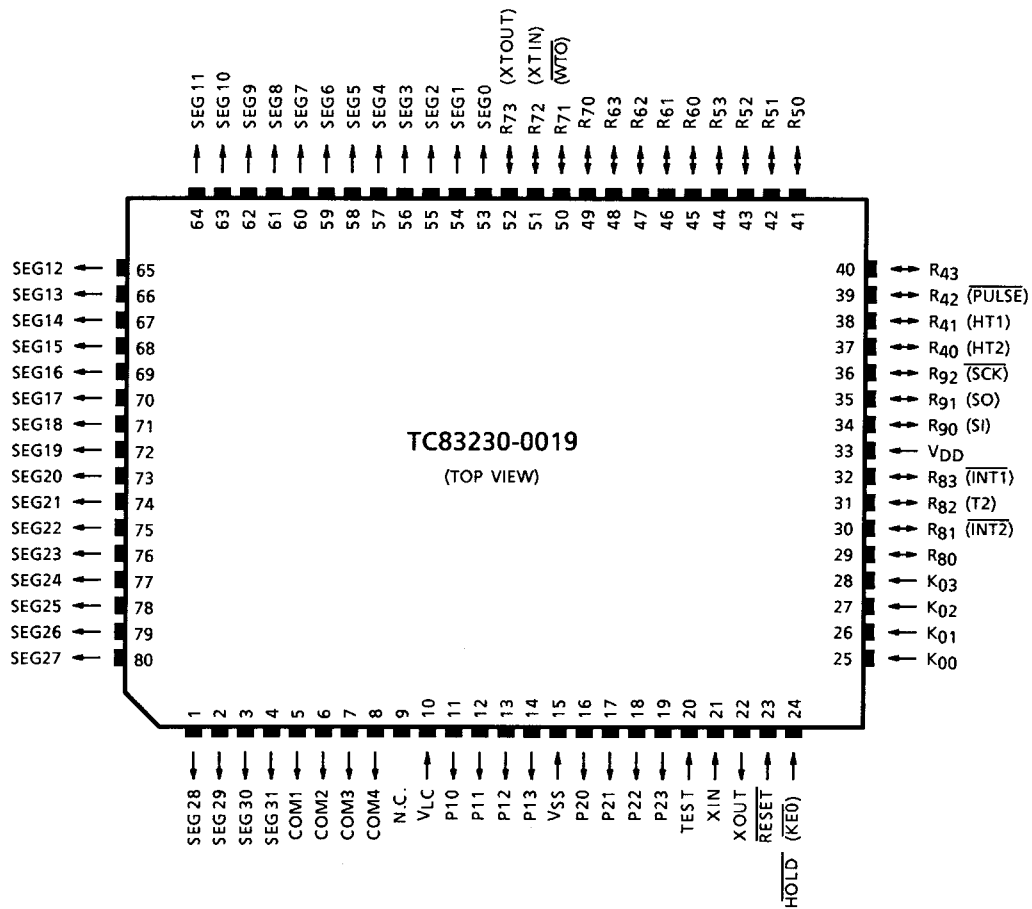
SEG11 SEG10 SEG9 SEG8 SEG7 SEG6 SEG5 SEG4 SEG3 SEG2 SEG1 SEG0 $R_{73}$ (XTOUT) $R_{72}$ (XTIN) $R_{71}$ $(\overline{WTO})$ $R_{70}$ $R_{63}$ $R_{62}$ $R_{61}$ $R_{60}$ $R_{53}$ $R_{52}$ $R_{51}$ $R_{50}$

64 63 62 61 60 59 58 57 56 55 54 53 52 51 50 49 48 47 46 45 44 43 42 41

SEG12 65
SEG13 66
SEG14 67
SEG15 68
SEG16 69
SEG17 70
SEG18 71
SEG19 72
SEG20 73
SEG21 74
SEG22 75
SEG23 76
SEG24 77
SEG25 78
SEG26 79
SEG27 80

40 $R_{43}$
39 $R_{42}$ $(\overline{PULSE})$
38 $R_{41}$ (HT1)
37 $R_{40}$ (HT2)
36 $R_{92}$ $(\overline{SCK})$
35 $R_{91}$ (SO)
34 $R_{90}$ (SI)
33 $V_{DD}$
32 $R_{83}$ $(\overline{INT1})$
31 $R_{82}$ (T2)
30 $R_{81}$ $(\overline{INT2})$
29 $R_{80}$
28 $K_{03}$
27 $K_{02}$
26 $K_{01}$
25 $K_{00}$

TC83230-0019
(TOP VIEW)

1 2 3 4 5 6 7 8 9 10 11 12 13 14 15 16 17 18 19 20 21 22 23 24

SEG28 SEG29 SEG30 SEG31 COM1 COM2 COM3 COM4 N.C. $V_{LC}$ P10 P11 P12 P13 $V_{SS}$ P20 P21 P22 P23 TEST XIN XOUT $\overline{RESET}$ $\overline{HOLD}$ (KE0)